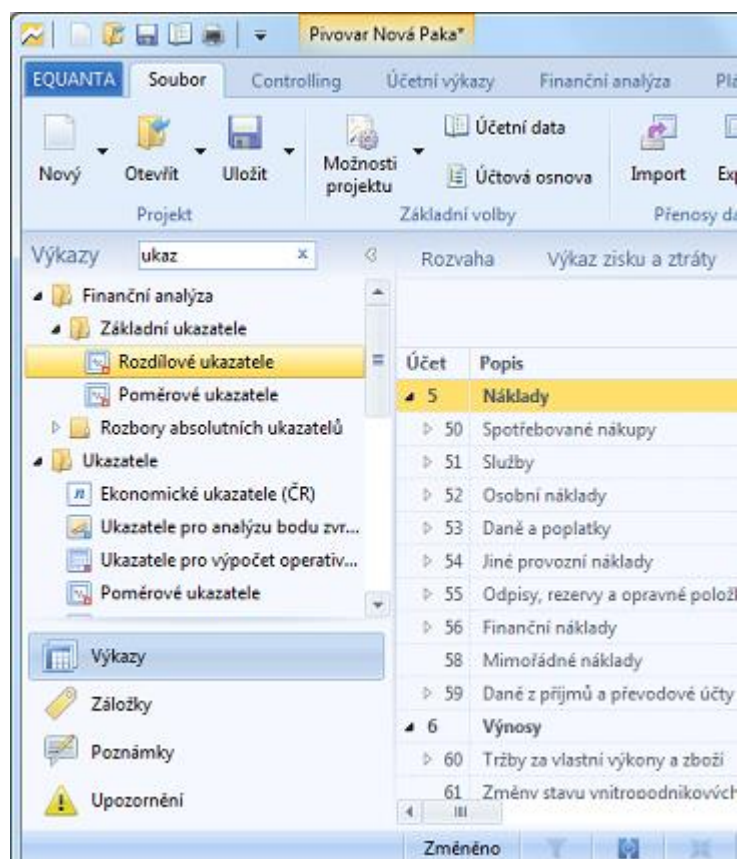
Pivovar Nová Paka*

EQUANTA Soubor Controlling Účetní výkazy Finanční analýza Plá

Nový Otevřít Uložit
Projekt

Možnosti projektu
Účetní data
Účtová osnova
Základní volby

Import Exp
Přenosy da

Výkazy ukaz

Finanční analýza
Základní ukazatele
Rozdílové ukazatele
Poměrové ukazatele
Rozbory absolutních ukazatelů
Ukazatele
Ekonomické ukazatele (ČR)
Ukazatele pro analýzu bodu zvr...
Ukazatele pro výpočet operativ...
Poměrové ukazatele

Výkazy
Záložky
Poznámky
Upozornění

Rozvaha Výkaz zisku a ztráty

| Účet | Popis |
|---|---|
| 5 | Náklady |
| 50 | Spotřebované nákupy |
| 51 | Služby |
| 52 | Osobní náklady |
| 53 | Daně a poplatky |
| 54 | Jiné provozní náklady |
| 55 | Odpisy, rezervy a opravné polož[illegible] |
| 56 | Finanční náklady |
| 58 | Mimořádné náklady |
| 59 | Daně z příjmů a převodové účty |
| 6 | Výnosy |
| 60 | Tržby za vlastní výkony a zboží |
| 61 | Změny stavu vnitropodnikových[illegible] |

Změněno